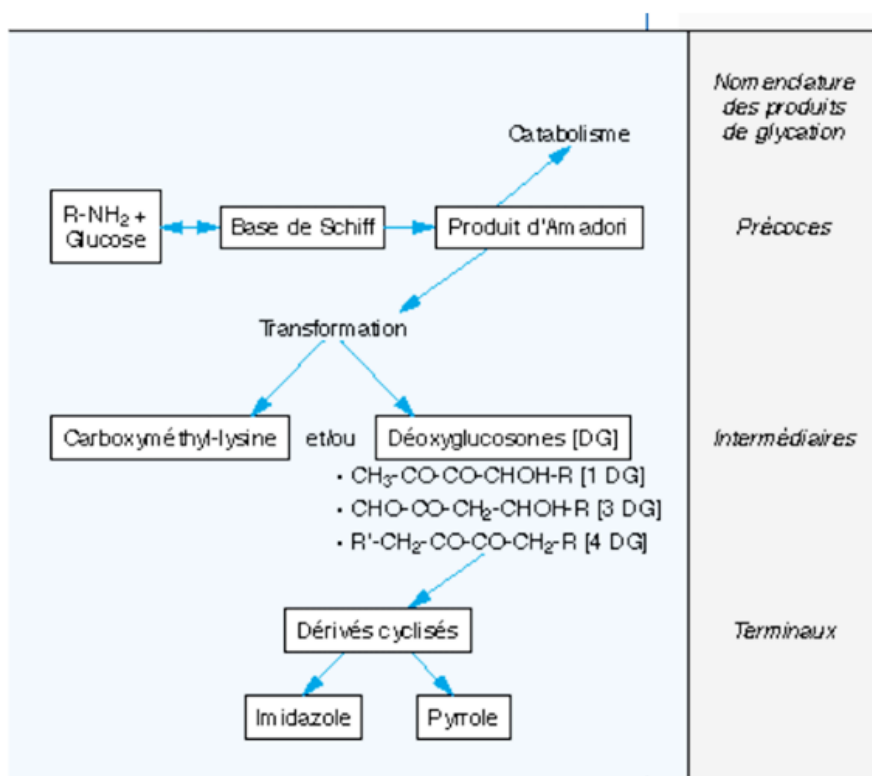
Nomenclature des produits de glycation

Catabolisme

$R\text{-}NH_2$ + Glucose

Base de Schiff

Produit d'Amadori

Précoces

Transformation

Carboxyméthyl-lysine

et/ou

Déoxyglucosones [DG]

Intermédiaires

• $CH_3$-CO-CO-CHOH-R [1 DG]

• CHO-CO-$CH_2$-CHOH-R [3 DG]

• R'-$CH_2$-CO-CO-$CH_2$-R [4 DG]

Dérivés cyclisés

Terminaux

Imidazole

Pyrrole